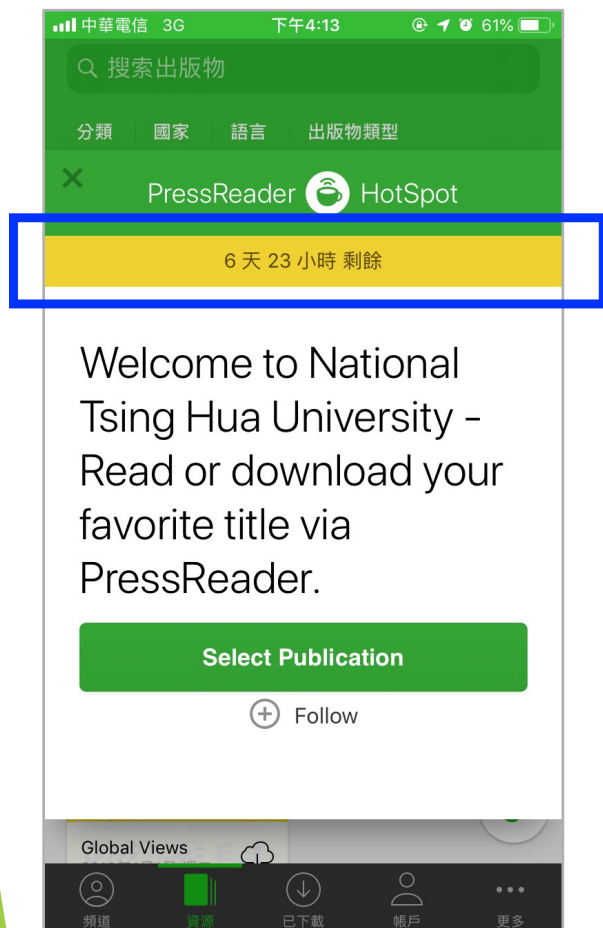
中華電信 3G 下午4:13 61%

搜索出版物

分類 國家 語言 出版物類型

×

PressReader HotSpot

6 天 23 小時 剩餘

Welcome to National Tsing Hua University - Read or download your favorite title via PressReader.

Select Publication

Follow

Global Views

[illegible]

頻道 資源 已下載 帳戶 更多